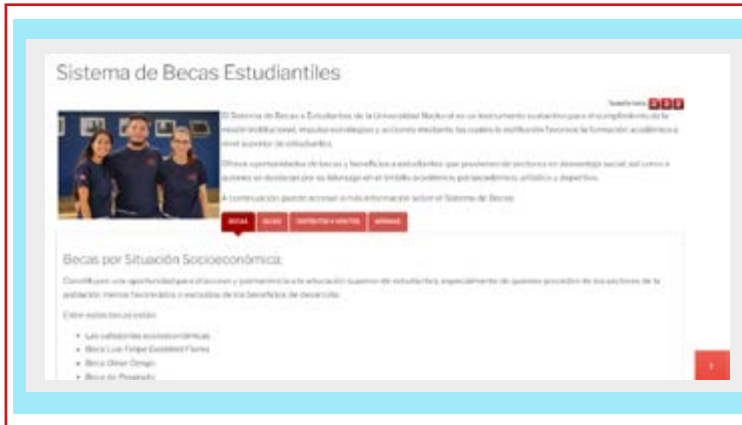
Sistema de Becas Estudiantiles

El Sistema de Becas a Estudiantes de la Universidad Nacional es un instrumento sustantivo para el cumplimiento de la misión institucional, impulsa estrategias y acciones mediante las cuales la institución favorece la formación académica a nivel superior de estudiantes.

Ofrece oportunidades de becas y beneficios a estudiantes que provienen de sectores en desventaja social, así como a quienes se destacan por su liderazgo en el ámbito académico, paraacadémico, artístico y deportivo.

A continuación puede accesar a más información sobre el Sistema de Becas

BECAS | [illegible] | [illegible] | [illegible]

Becas por Situación Socioeconómica:

Constituyen una oportunidad para el acceso y permanencia a la educación superior de estudiantes, especialmente de quienes proceden de los sectores de la población menos favorecidos o excluidos de los beneficios de desarrollo.

Entre estas becas están:

- Las categorías socioeconómicas
- Beca Luis Felipe González Flores
- Beca Omar Dengo
- Beca de Posgrado